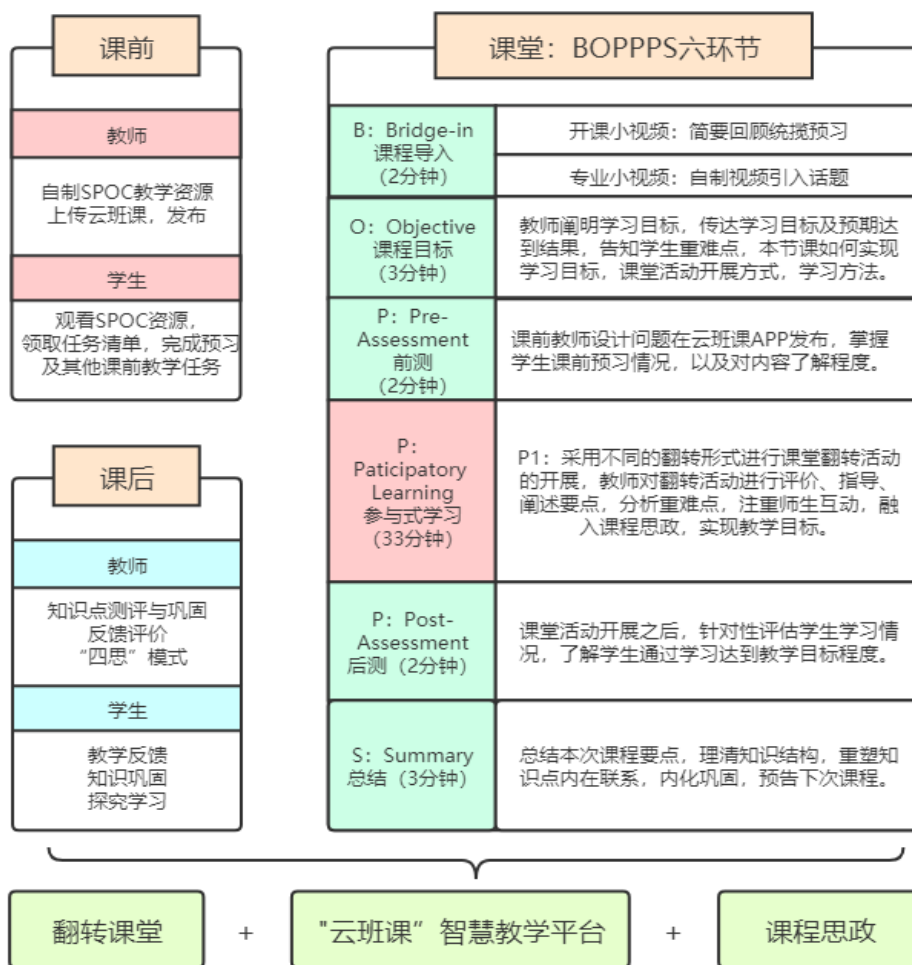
课前

教师

自制SPOC教学资源
上传云班课，发布

学生

观看SPOC资源，
领取任务清单，完成预习
及其他课前教学任务

课后

教师

知识点测评与巩固
反馈评价
“四思”模式

学生

教学反馈
知识巩固
探究学习

课堂：BOPPPS六环节

| | |
|---|---|
| B：Bridge-in 课程导入 （2分钟） | 开课小视频：简要回顾统揽预习 |
| | 专业小视频：自制视频引入话题 |
| O：Objective 课程目标 （3分钟） | 教师阐明学习目标，传达学习目标及预期达到结果，告知学生重难点，本节课如何实现学习目标，课堂活动开展方式，学习方法。 |
| P：Pre-Assessment 前测 （2分钟） | 课前教师设计问题在云班课APP发布，掌握学生课前预习情况，以及对内容了解程度。 |
| P：Paticipatory Learning 参与式学习 （33分钟） | P1：采用不同的翻转形式进行课堂翻转活动的开展，教师对翻转活动进行评价、指导、阐述要点，分析重难点，注重师生互动，融入课程思政，实现教学目标。 |
| P：Post-Assessment 后测（2分钟） | 课堂活动开展之后，针对性评估学生学习情况，了解学生通过学习达到教学目标程度。 |
| S：Summary 总结（3分钟） | 总结本次课程要点，理清知识结构，重塑知识点内在联系，内化巩固，预告下次课程。 |

翻转课堂 + "云班课”智慧教学平台 + 课程思政